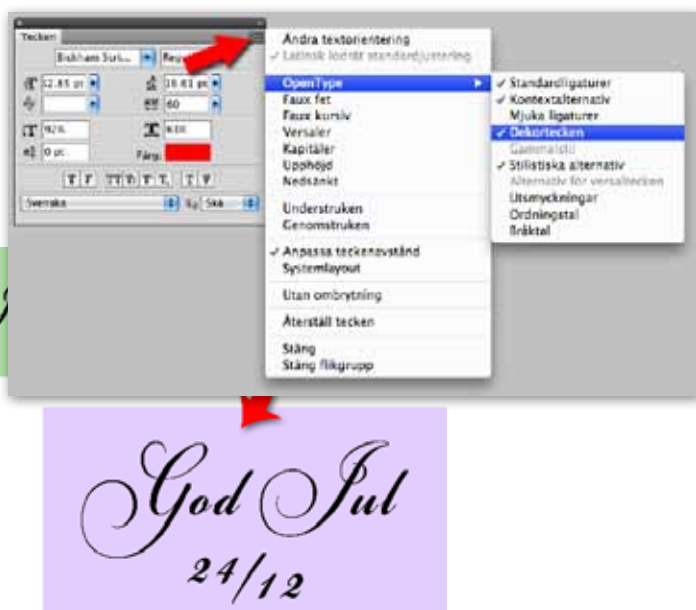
Tecken
Bickham Scri...
Regu...
12.85 pt
16.83 pt
60
92%
Färg:
Svenska
Ska

Ändra textorientering
✓ Latinsk lodrät standardjustering
OpenType
Faux fet
Faux kursiv
Versaler
Kapitäler
Upphöjd
Nedsänkt
Understruken
Genomstruken
✓ Anpassa teckenavstånd
Systemlayout
Utan ombrytning
Återställ tecken
Stäng
Stäng flikgrupp

✓ Standardligaturer
✓ Kontextalternativ
Mjuka ligaturer
✓ Dekortecken
Gammalstil
✓ Stilistiska alternativ
Alternativ för versaltecken
Utsmyckningar
Ordningstal
Bråktal

God Jul
24/12